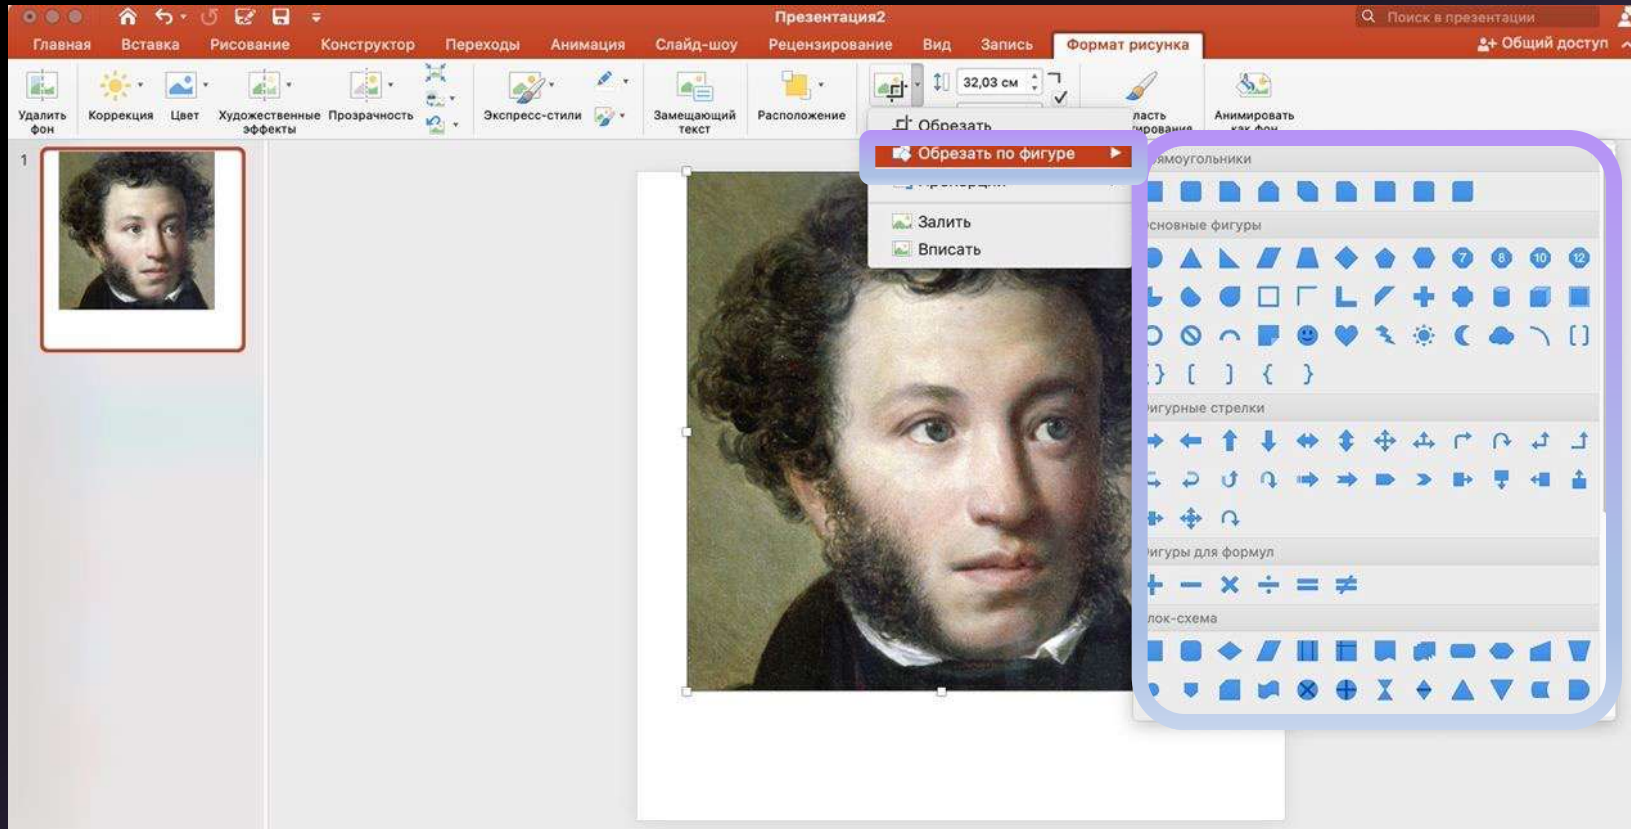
Презентация2

Поиск в презентации

Главная Вставка Рисование Конструктор Переходы Анимация Слайд-шоу Рецензирование Вид Запись Формат рисунка

Общий доступ

Удалить фон Коррекция Цвет Художественные эффекты Прозрачность Экспресс-стили Замещающий текст Расположение

32,03 см

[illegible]ласть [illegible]ирования

Анимировать как фон

Обрезать

Обрезать по фигуре

Пропорции

Залить

Вписать

1

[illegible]ямоугольники

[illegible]сновные фигуры

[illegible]игурные стрелки

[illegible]игуры для формул

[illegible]лок-схема